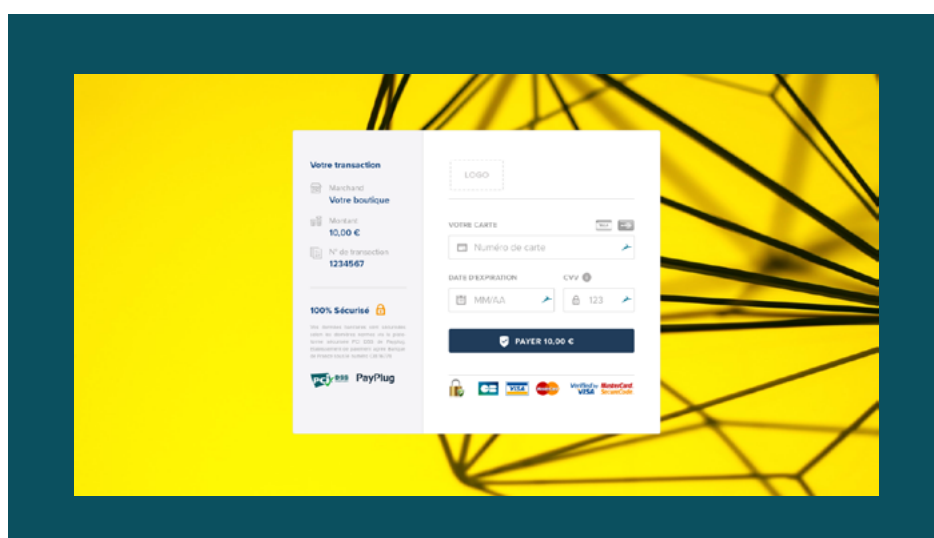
Votre transaction

Marchand
Votre boutique

Montant
10,00 €

N° de transaction
1234567

100% Sécurisé

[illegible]

PCI DSS PayPlug

LOGO

VOTRE CARTE

Numéro de carte

DATE D'EXPIRATION

CVV

MM/AA

123

PAYER 10,00 €

CB VISA Verified by VISA MasterCard SecureCode